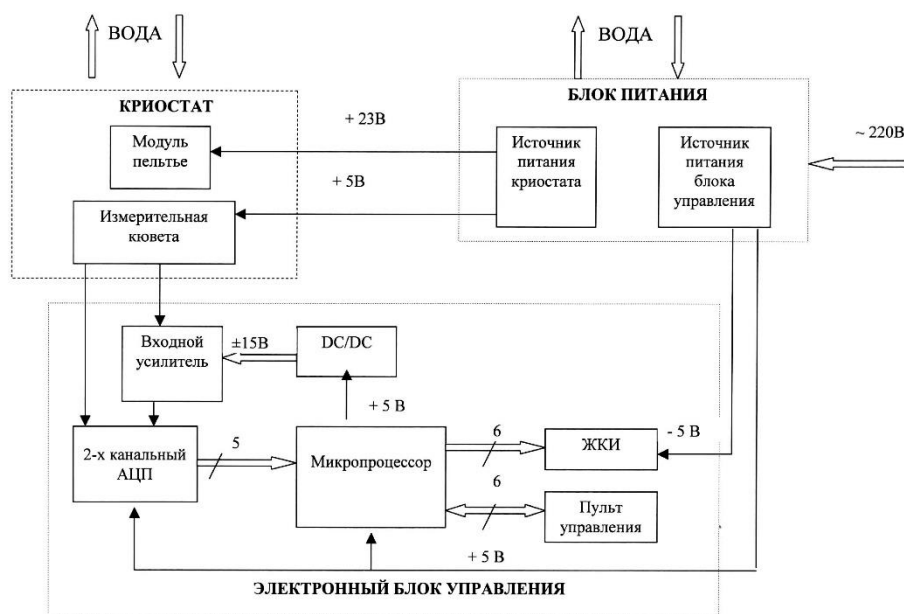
ВОДА

ВОДА

КРИОСТАТ

Модуль пельтье

Измерительная кювета

+ 23В

+ 5В

БЛОК ПИТАНИЯ

Источник питания криостата

Источник питания блока управления

~ 220В

Входной усилитель

±15В

DC/DC

+ 5 В

2-х канальный АЦП

5

Микропроцессор

6

ЖКИ

- 5 В

6

Пульт управления

+ 5 В

ЭЛЕКТРОННЫЙ БЛОК УПРАВЛЕНИЯ